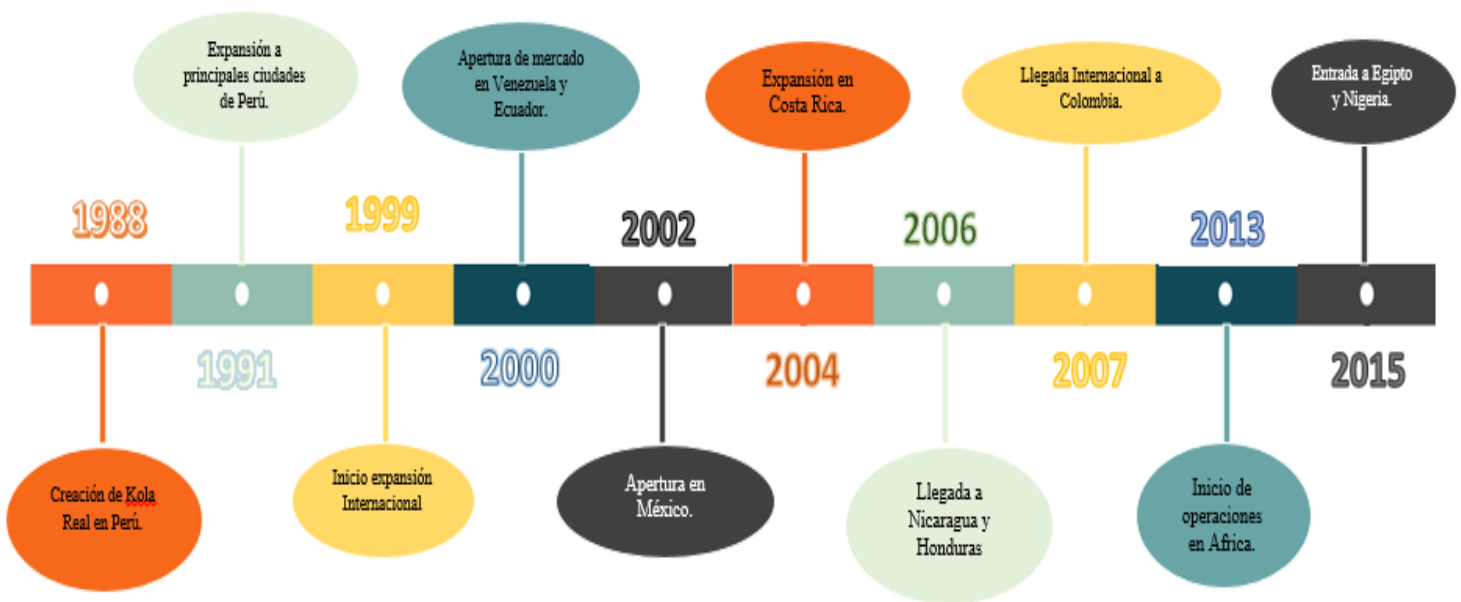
Expansión a principales ciudades de Perú.

Apertura de mercado en Venezuela y Ecuador.

Expansión en Costa Rica.

Llegada Internacional a Colombia.

Entrada a Egipto y Nigeria.

1988

1999

2002

2006

2013

1991

2000

2004

2007

2015

Creación de Kola Real en Perú.

Inicio expansión Internacional

Apertura en México.

Llegada a Nicaragua y Honduras

Inicio de operaciones en Africa.